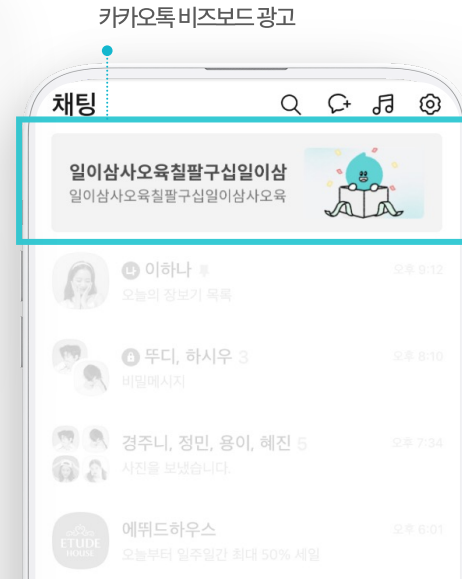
카카오톡 비즈보드 광고

채팅

일이삼사오육칠팔구십일이삼
일이삼사오육칠팔구십일이삼사오육

나 이하나
오늘의 장보기 목록
오후 8:12

뚜디, 하시우 3
비밀메시지
오후 8:10

경주니, 정민, 용이, 혜진 5
사진을 보냈습니다.
오후 7:34

ETUDE HOUSE
에뛰드하우스
오늘부터 일주일간 최대 50% 세일
오후 6:01